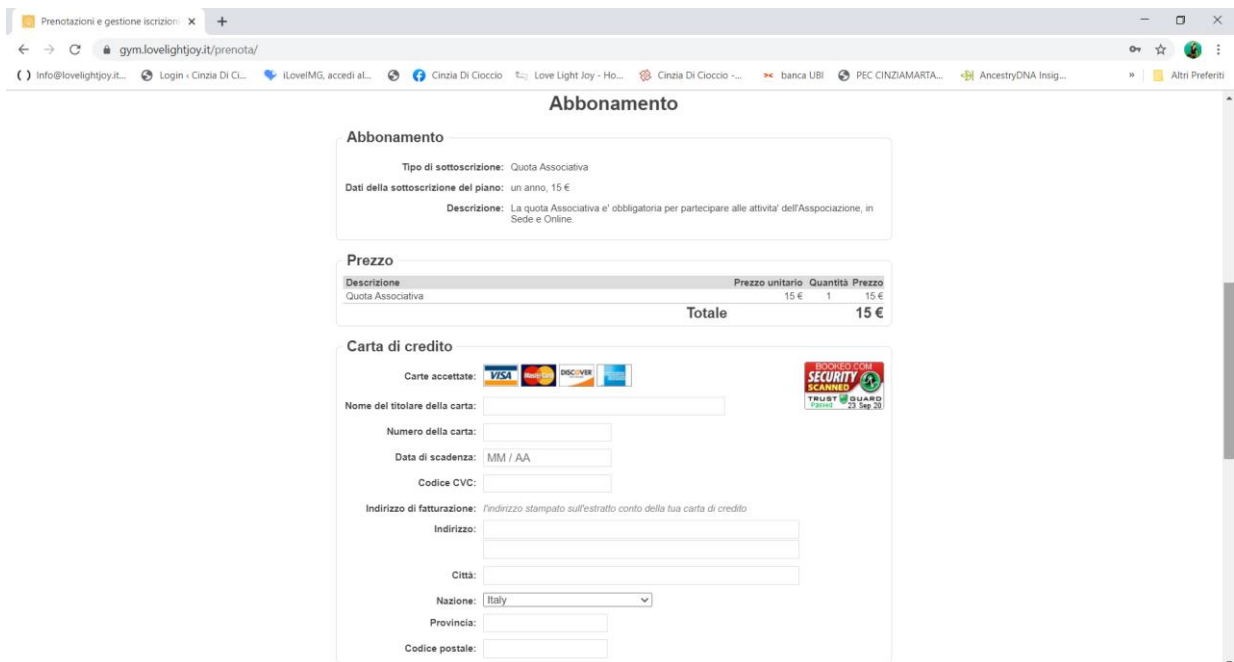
Prenotazioni e gestione iscrizioni ×

gym.lovelightjoy.it/prenota/

Info@lovelightjoy.it... Login ‹ Cinzia Di Ci... iLoveIMG, accedi al... Cinzia Di Cioccio Love Light Joy - Ho... Cinzia Di Cioccio -... banca UBI PEC CINZIAMARTA... AncestryDNA Insig... » Altri Preferiti

Abbonamento

Abbonamento

Tipo di sottoscrizione: Quota Associativa

Dati della sottoscrizione del piano: un anno, 15 €

Descrizione: La quota Associativa e' obbligatoria per partecipare alle attivita' dell'Asspociazione, in Sede e Online.

Prezzo

| Descrizione | Prezzo unitario | Quantità | Prezzo |
|---|---|---|---|
| Quota Associativa | 15 € | 1 | 15 € |
| Totale | | | 15 € |

Carta di credito

Carte accettate: VISA MasterCard DISCOVER

BOOKEO.COM SECURITY SCANNED TRUST GUARD Passed 23 Sep 20

Nome del titolare della carta:

Numero della carta:

Data di scadenza: MM / AA

Codice CVC:

Indirizzo di fatturazione: l'indirizzo stampato sull'estratto conto della tua carta di credito

Indirizzo:

Città:

Nazione: Italy

Provincia:

Codice postale: